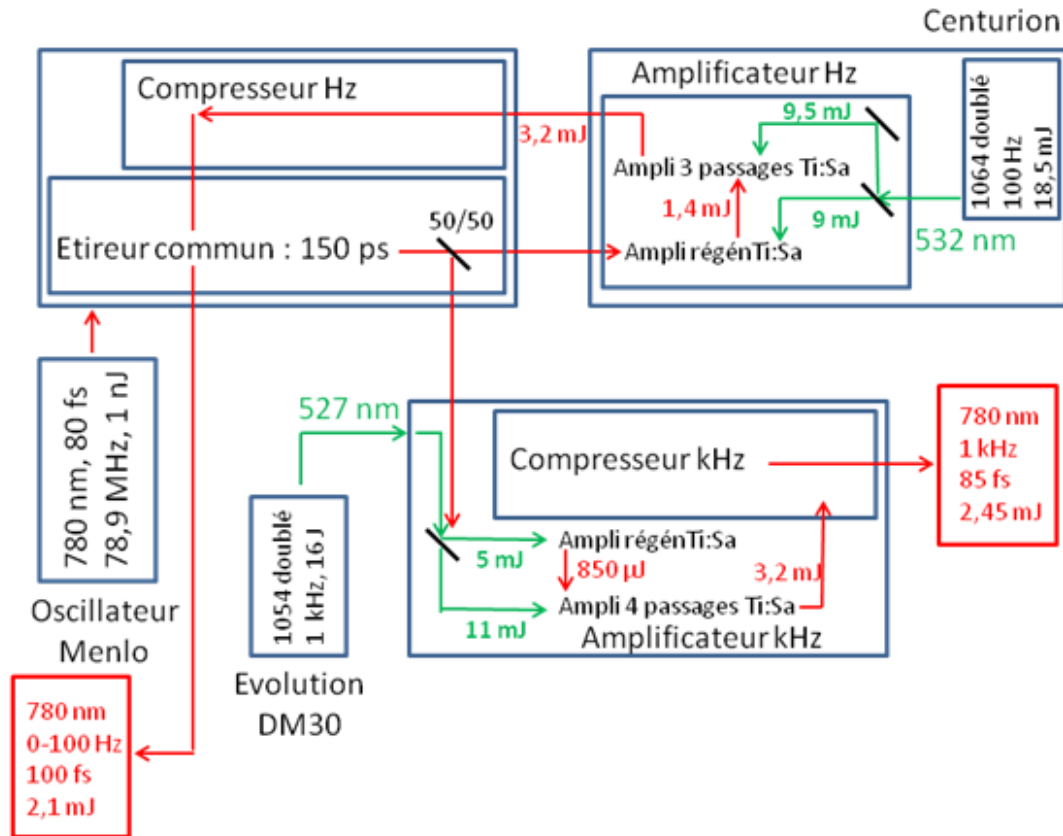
Centurion

Compresseur Hz

Amplificateur Hz

3,2 mJ

9,5 mJ

1064 doublé
100 Hz
18,5 mJ

Ampli 3 passages Ti:Sa

1,4 mJ

9 mJ

50/50

Etireur commun : 150 ps

Ampli régénTi:Sa

532 nm

780 nm, 80 fs
78,9 MHz, 1 nJ

527 nm

Compresseur kHz

780 nm
1 kHz
85 fs
2,45 mJ

1054 doublé
1 kHz, 16 J

Ampli régénTi:Sa

5 mJ

850 µJ

3,2 mJ

Ampli 4 passages Ti:Sa

11 mJ

Amplificateur kHz

Oscillateur
Menlo

Evolution
DM30

780 nm
0-100 Hz
100 fs
2,1 mJ